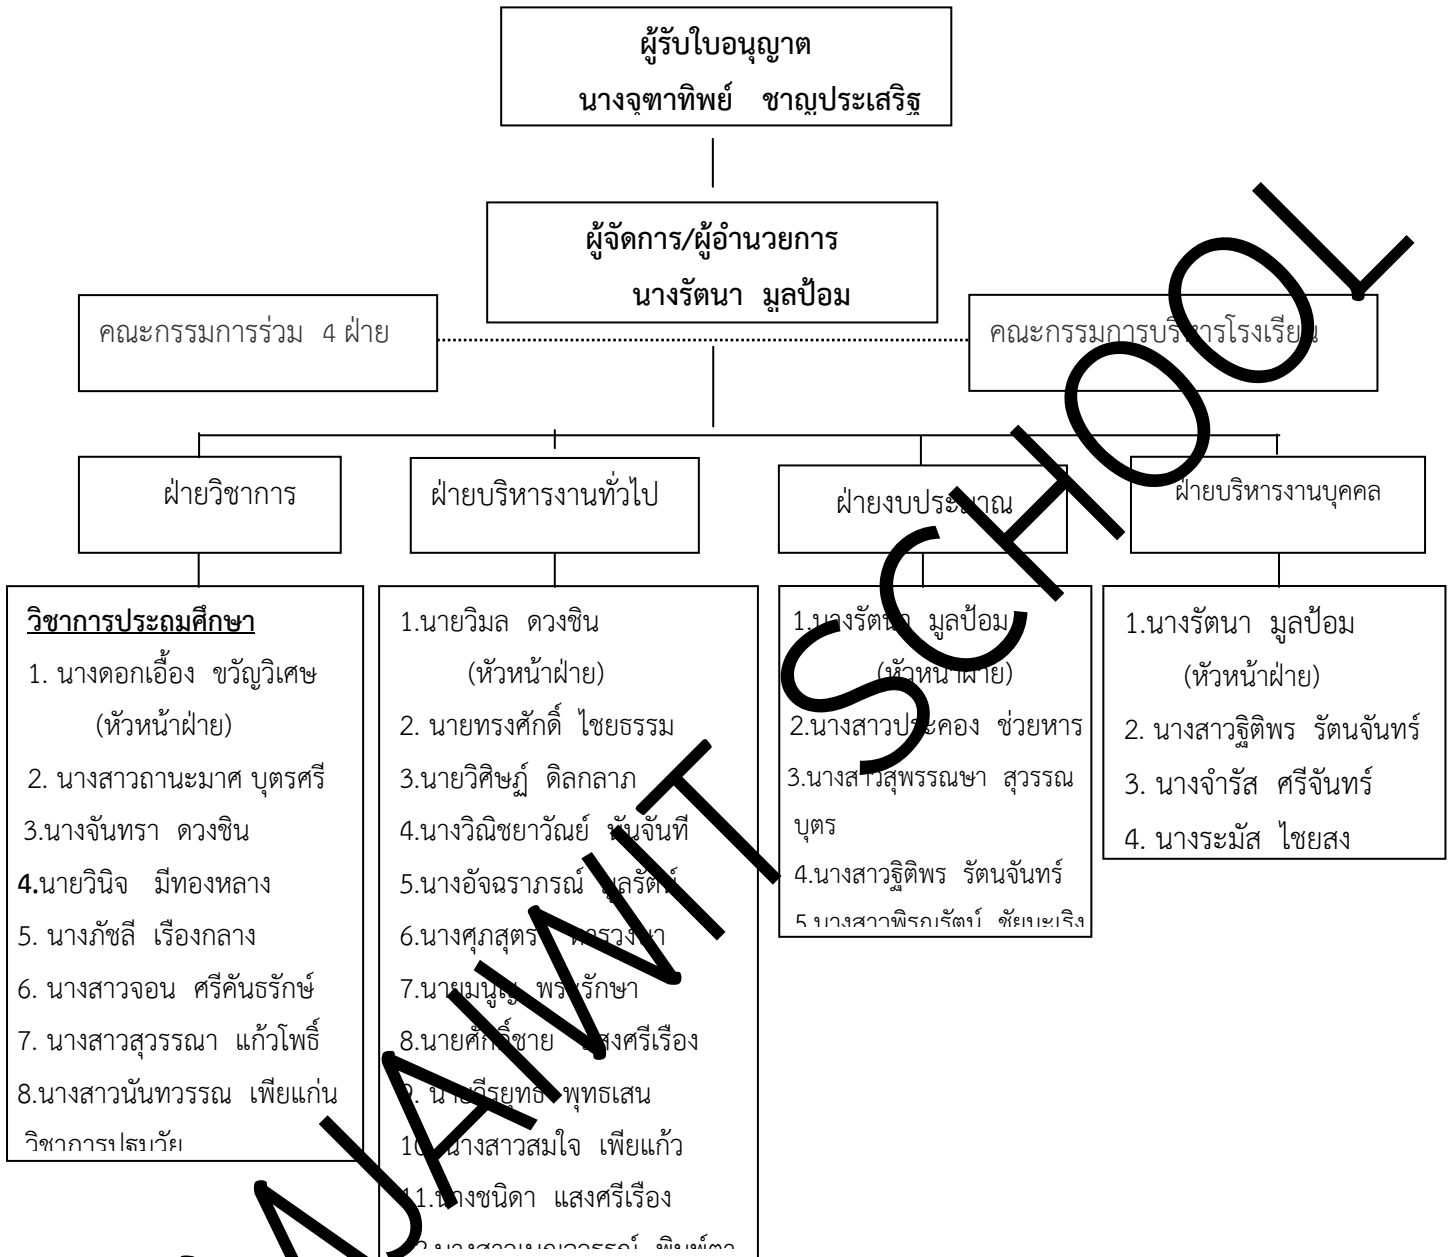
ผู้รับใบอนุญาต
นางจุฑาทิพย์ ชาญประเสริฐ

ผู้จัดการ/ผู้อำนวยการ
นางรัตนา มูลป้อม

คณะกรรมการร่วม 4 ฝ่าย

คณะกรรมการบริหารโรงเรียน

ฝ่ายวิชาการ

ฝ่ายบริหารงานทั่วไป

ฝ่ายงบประมาณ

ฝ่ายบริหารงานบุคคล

วิชาการประถมศึกษา
1. นางดอกเอื้อง ขวัญวิเศษ (หัวหน้าฝ่าย)
2. นางสาวถานะมาศ บุตรศรี
3.นางจันทรา ดวงชิน
4.นายวินิจ มีทองหลาง
5. นางภัชลี เรืองกลาง
6. นางสาวจอน ศรีคันธรักษ์
7. นางสาวสุวรรณา แก้วโพธิ์
8.นางสาวนันทวรรณ เพียแก่น
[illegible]

1.นายวิมล ดวงชิน (หัวหน้าฝ่าย)
2. นายทรงศักดิ์ ไชยธรรม
3.นายวิศิษฏ์ ดิลกลาภ
4.นางวิณิชยาวัณย์ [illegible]จันทึ
5.นางอัจฉราภรณ์ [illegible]
6.นางศุภสุตรา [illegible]
7.นาย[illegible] พร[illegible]รักษา
8.นายศักดิ์ชาย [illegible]สงศรีเรือง
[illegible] พุทธเสน
10.นางสาวสมใจ เพียแก้ว
11.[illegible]งชนิดา แสงศรีเรือง
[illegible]

1.นางรัต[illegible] มูลป้อม (หัวหน้าฝ่าย)
2.นางสาวประคอง ช่วยหาร
3.นางสาวสุพรรณษา สุวรรณบุตร
4.นางสาวฐิติพร รัตนจันทร์
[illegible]

1.นางรัตนา มูลป้อม (หัวหน้าฝ่าย)
2. นางสาวฐิติพร รัตนจันทร์
3. นางจำรัส ศรีจันทร์
4. นางระมัส ไชยสง

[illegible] SCHOOL